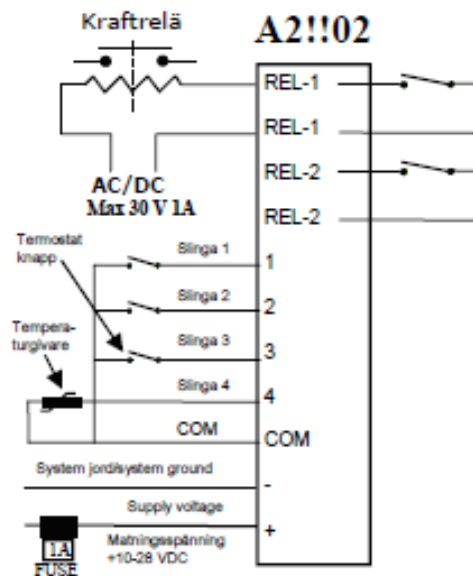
Kraftrelä

A2!!02

REL-1
REL-1
REL-2
REL-2

AC/DC
Max 30 V 1A

Termostat knapp

Slinga 1
1
Slinga 2
2
Tempera-turgivare
Slinga 3
3
Slinga 4
4
COM
COM

System jord/system ground
-
Supply voltage
Matningsspänning +10-28 VDC
+

1A
FUSE